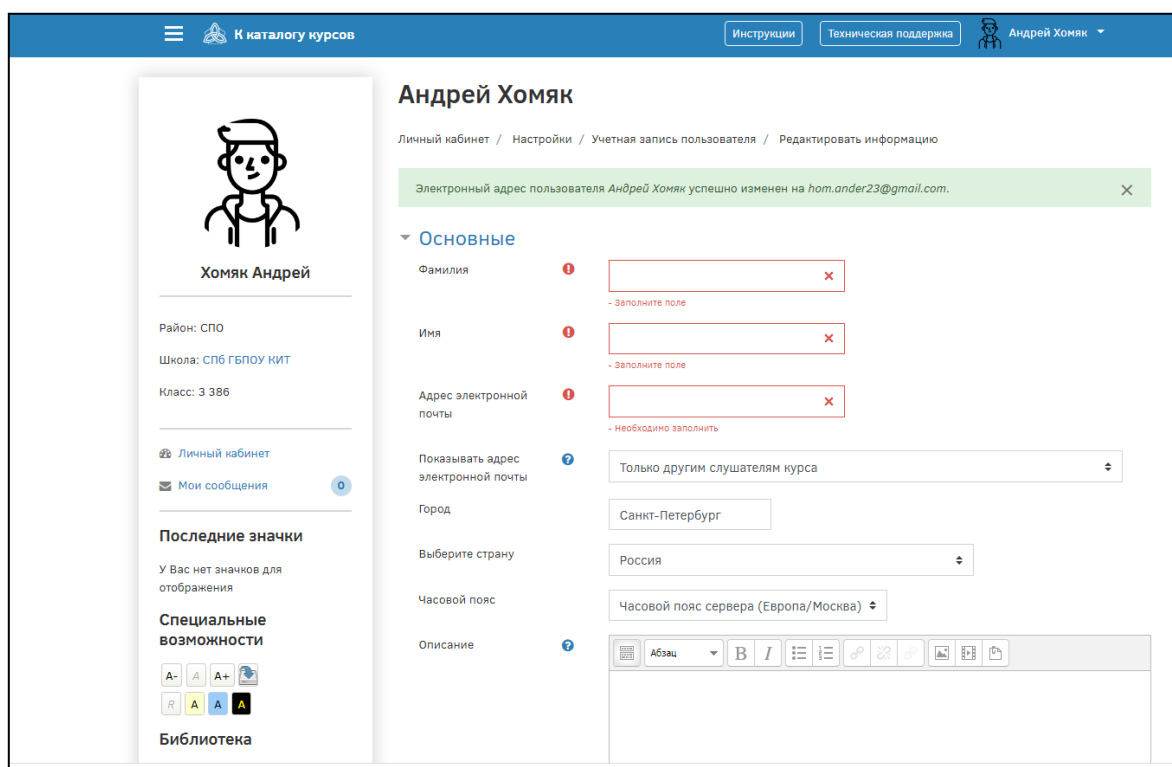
К каталогу курсов

Инструкции

Техническая поддержка

Андрей Хомяк

Андрей Хомяк

Личный кабинет / Настройки / Учетная запись пользователя / Редактировать информацию

Электронный адрес пользователя Андрей Хомяк успешно изменен на hom.ander23@gmail.com.

Хомяк Андрей

Район: СПО

Школа: СПб ГБПОУ КИТ

Класс: 3 386

Личный кабинет

Мои сообщения 0

Последние значки

У Вас нет значков для отображения

Специальные возможности

A- A A+

R A A A

Библиотека

Основные

Фамилия

- Заполните поле

Имя

- Заполните поле

Адрес электронной почты

- Необходимо заполнить

Показывать адрес электронной почты

Только другим слушателям курса

Город

Санкт-Петербург

Выберите страну

Россия

Часовой пояс

Часовой пояс сервера (Европа/Москва)

Описание

Абзац